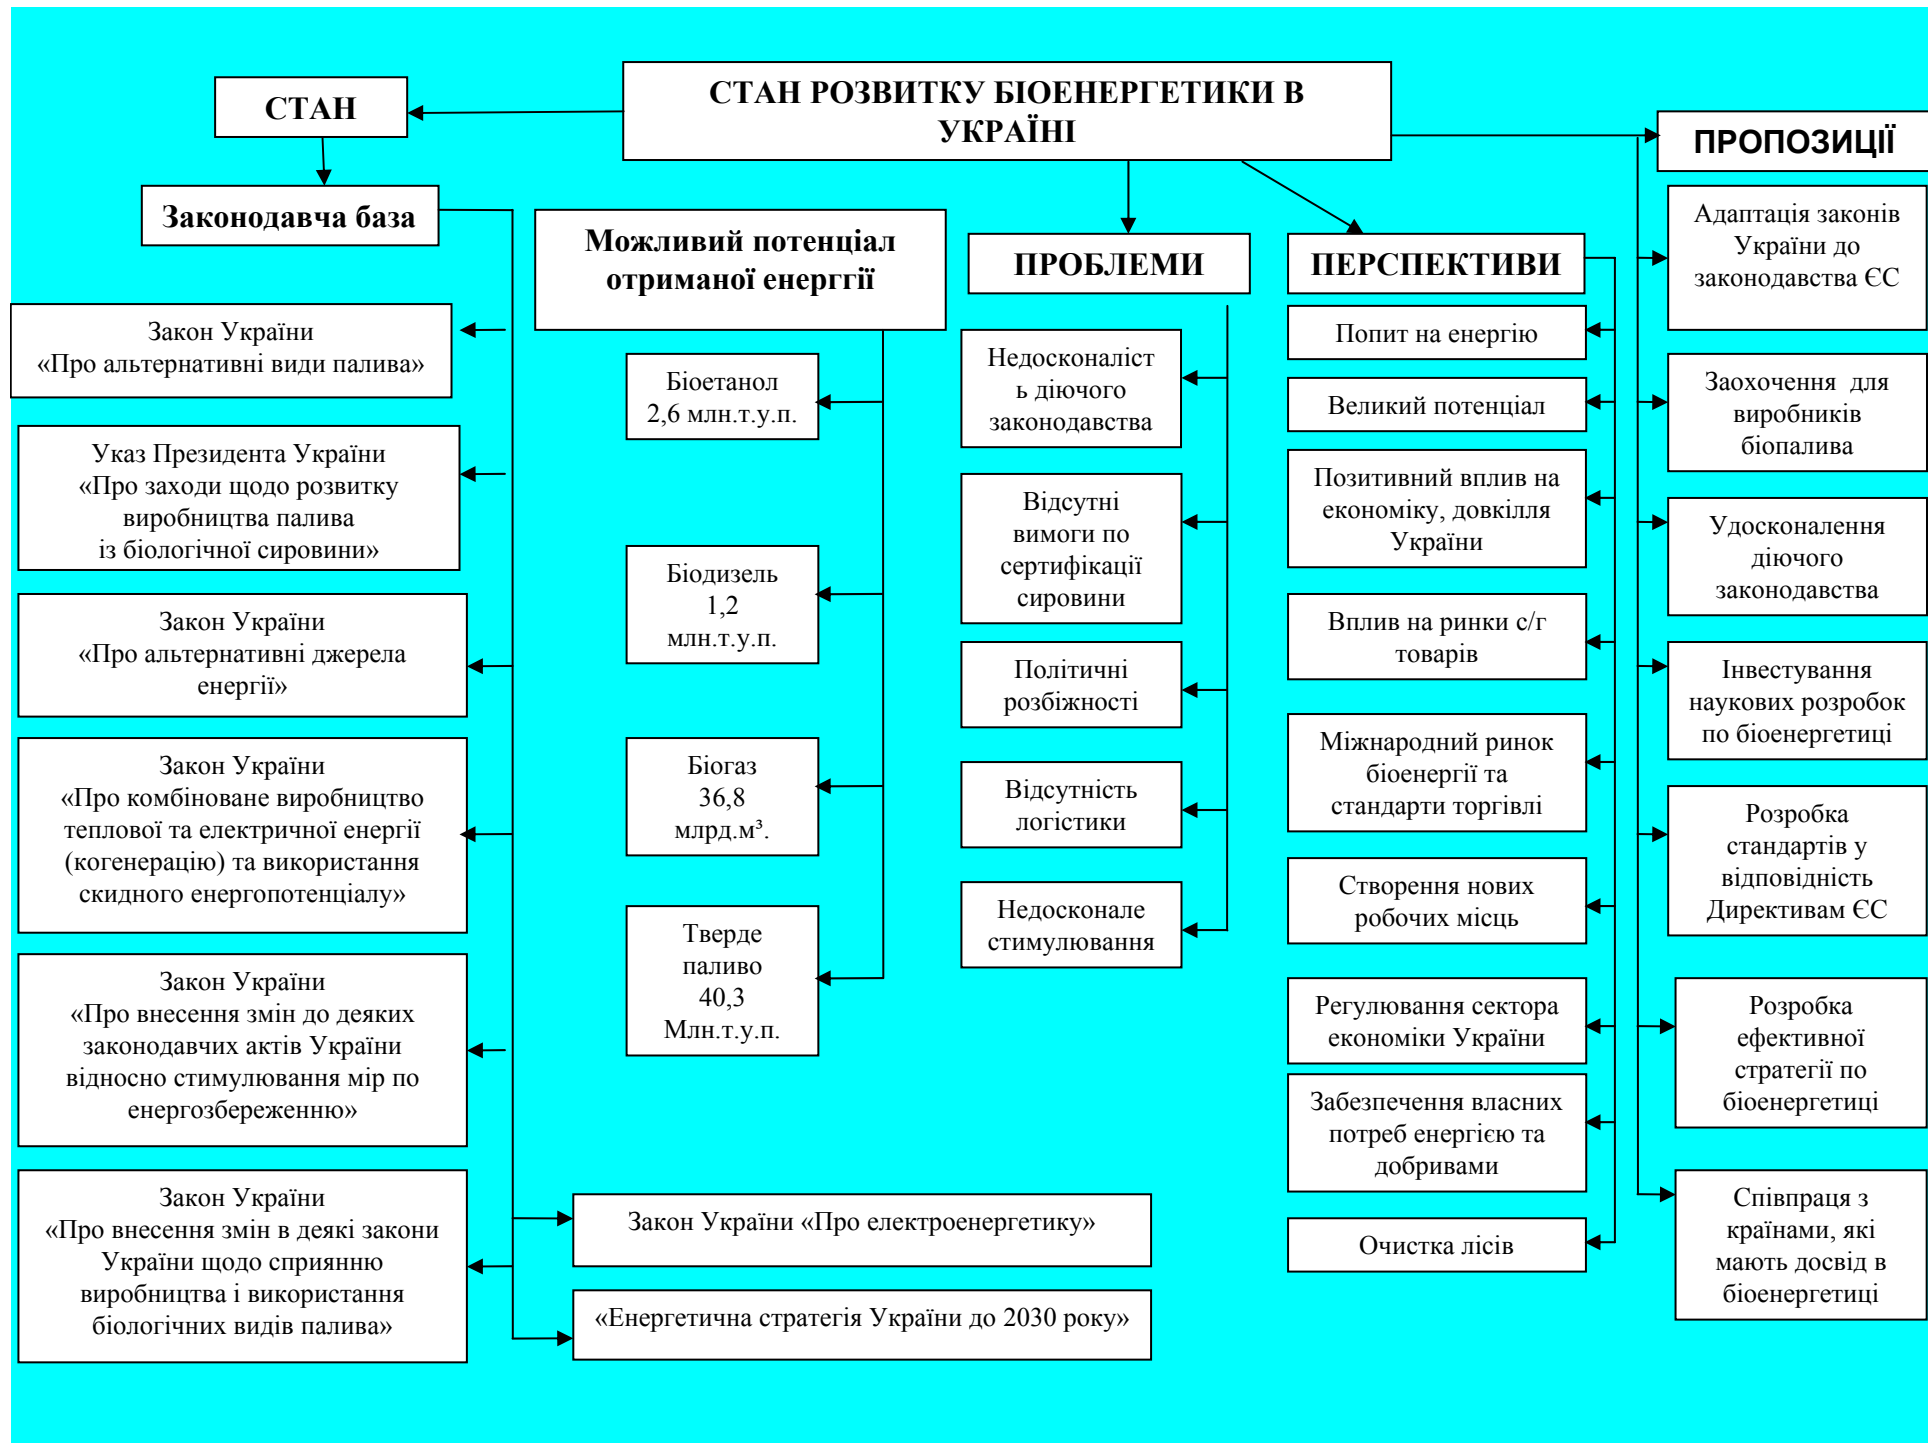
СТАН РОЗВИТКУ БІОЕНЕРГЕТИКИ В УКРАЇНІ

СТАН

Законодавча база

Закон України «Про альтернативні види палива»

Указ Президента України «Про заходи щодо розвитку виробництва палива із біологічної сировини»

Закон України «Про альтернативні джерела енергії»

Закон України «Про комбіноване виробництво теплової та електричної енергії (когенерацію) та використання скидного енергопотенціалу»

Закон України «Про внесення змін до деяких законодавчих актів України відносно стимулювання мір по енергозбереженню»

Закон України «Про внесення змін в деякі закони України щодо сприянню виробництва і використання біологічних видів палива»

Закон України «Про електроенергетику»

«Енергетична стратегія України до 2030 року»

Можливий потенціал отриманої енергії

Біоетанол 2,6 млн.т.у.п.

Біодизель 1,2 млн.т.у.п.

Біогаз 36,8 млрд.м$^3$.

Тверде паливо 40,3 Млн.т.у.п.

ПРОБЛЕМИ

Недосконаліст ь діючого законодавства

Відсутні вимоги по сертифікації сировини

Політичні розбіжності

Відсутність логістики

Недосконале стимулювання

ПЕРСПЕКТИВИ

Попит на енергію

Великий потенціал

Позитивний вплив на економіку, довкілля України

Вплив на ринки с/г товарів

Міжнародний ринок біоенергії та стандарти торгівлі

Створення нових робочих місць

Регулювання сектора економіки України

Забезпечення власних потреб енергією та добривами

Очистка лісів

ПРОПОЗИЦІЇ

Адаптація законів України до законодавства ЄС

Заохочення для виробників біопалива

Удосконалення діючого законодавства

Інвестування наукових розробок по біоенергетиці

Розробка стандартів у відповідність Директивам ЄС

Розробка ефективної стратегії по біоенергетиці

Співпраця з країнами, які мають досвід в біоенергетиці